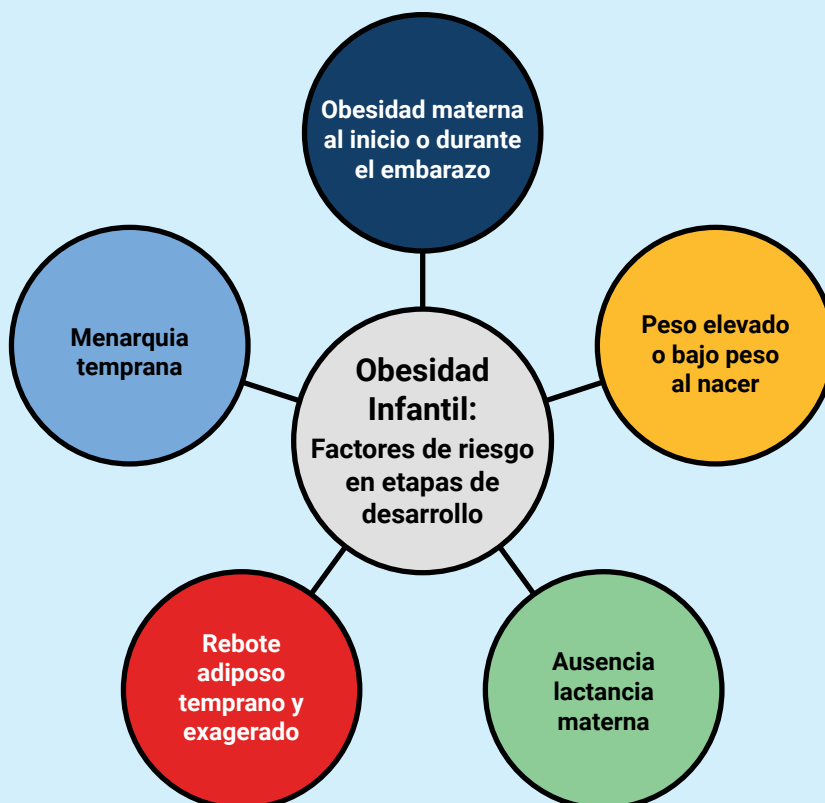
Obesidad materna al inicio o durante el embarazo

Menarquia temprana

Obesidad Infantil:
Factores de riesgo en etapas de desarrollo

Peso elevado o bajo peso al nacer

Rebote adiposo temprano y exagerado

Ausencia lactancia materna